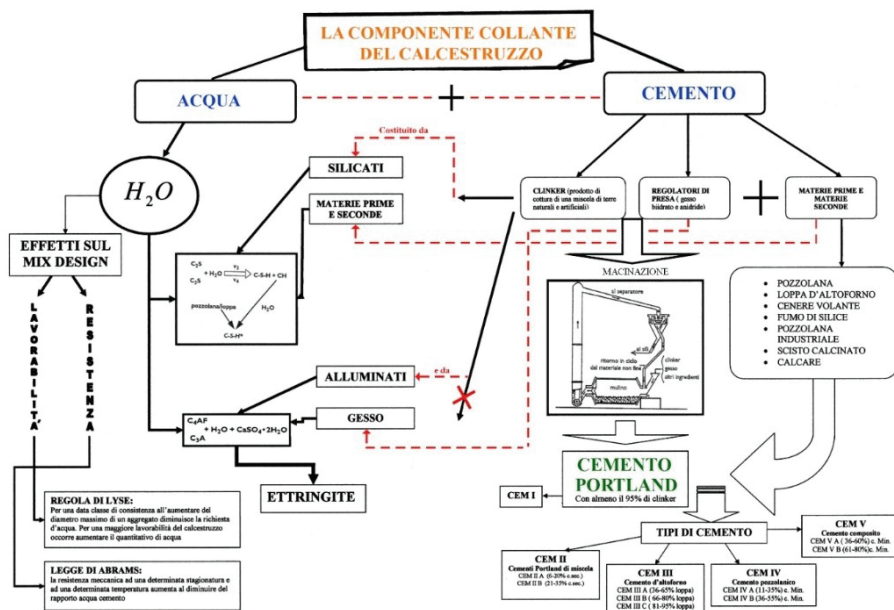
LA COMPONENTE COLLANTE DEL CALCESTRUZZO

ACQUA

+

CEMENTO

Costituito da

$H_2O$

SILICATI

MATERIE PRIME E SECONDE

CLINKER (prodotto di cottura di una miscela di terre naturali e artificiali)

REGOLATORI DI PRESA ( gesso biidrato e anidride)

+

MATERIE PRIME E MATERIE SECONDE

EFFETTI SUL MIX DESIGN

LAVORABILITA'

RESISTENZA

$C_3S$ + $H_2O$ → C-S-H + CH
$C_2S$

pozzolana/loppa

$H_2O$

C-S-H*

MACINAZIONE

al separatore

al silo

ritorno in ciclo del materiale non fine

clinker

gesso

altri ingredienti

mulino

• POZZOLANA
• LOPPA D'ALTOFORNO
• CENERE VOLANTE
• FUMO DI SILICE
• POZZOLANA INDUSTRIALE
• SCISTO CALCINATO
• CALCARE

e da

ALLUMINATI

GESSO

$C_4AF$ + $H_2O$ + $CaSO_4 \cdot 2H_2O$
$C_3A$

ETTRINGITE

CEMENTO PORTLAND
Con almeno il 95% di clinker

CEM I

REGOLA DI LYSE:
Per una data classe di consistenza all'aumentare del diametro massimo di un aggregato diminuisce la richiesta d'acqua. Per una maggiore lavorabilità del calcestruzzo occorre aumentare il quantitativo di acqua

TIPI DI CEMENTO

CEM V
Cemento composito
CEM V A ( 36-60%) c. Min.
CEM V B (61-80%)c. Min.

LEGGE DI ABRAMS:
la resistenza meccanica ad una determinata stagionatura e ad una determinata temperatura aumenta al diminuire del rapporto acqua cemento

CEM II
Cementi Portland di miscela
CEM II A (6-20% c.sec.)
CEM II B (21-35% c.sec.)

CEM III
Cemento d'altoforno
CEM III A (36-65% loppa)
CEM III B ( 66-80% loppa)
CEM III C ( 81-95% loppa)

CEM IV
Cemento pozzolanico
CEM IV A (11-35%) c. Min.
CEM IV B (36-55%) c. Min.